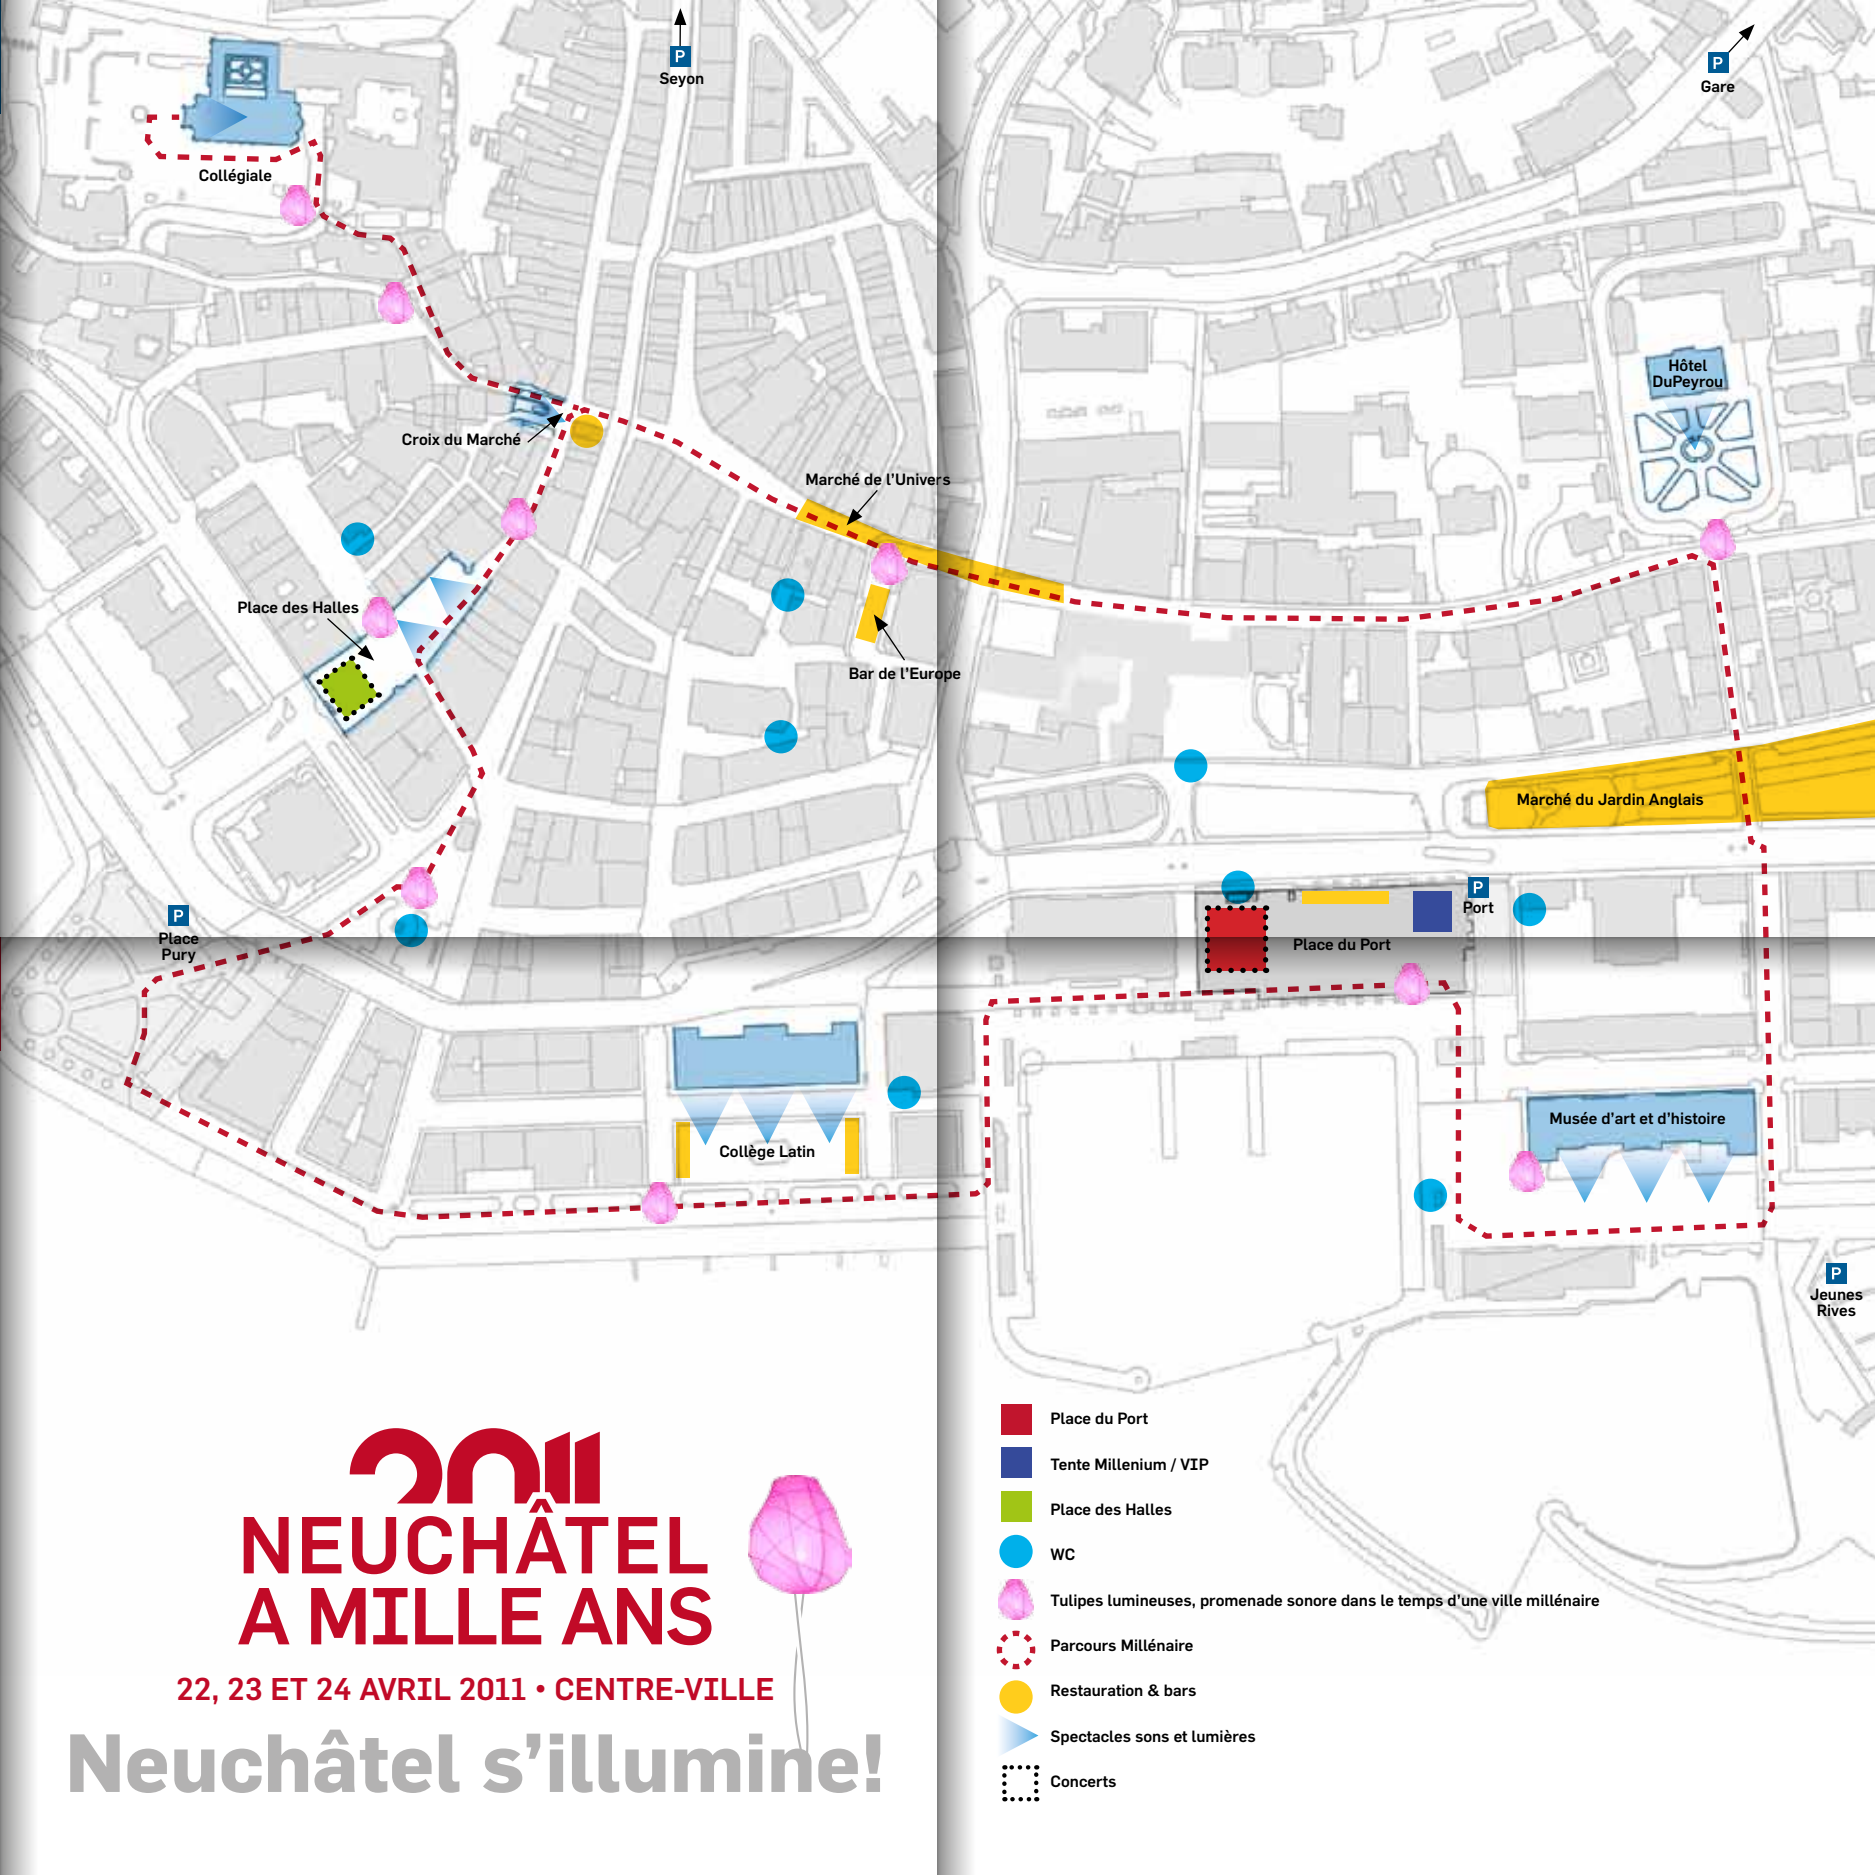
P
Seyon

P
Gare

Collégiale

Croix du Marché

Marché de l'Univers

Hôtel DuPeyrou

Place des Halles

Bar de l'Europe

Marché du Jardin Anglais

P
Place Pury

P
Port

Place du Port

Collège Latin

Musée d'art et d'histoire

P
Jeunes Rives

2011
NEUCHÂTEL
A MILLE ANS
22, 23 ET 24 AVRIL 2011 • CENTRE-VILLE
Neuchâtel s'illumine!

Place du Port
Tente Millenium / VIP
Place des Halles
WC
Tulipes lumineuses, promenade sonore dans le temps d'une ville millénaire
Parcours Millénaire
Restauration & bars
Spectacles sons et lumières
Concerts